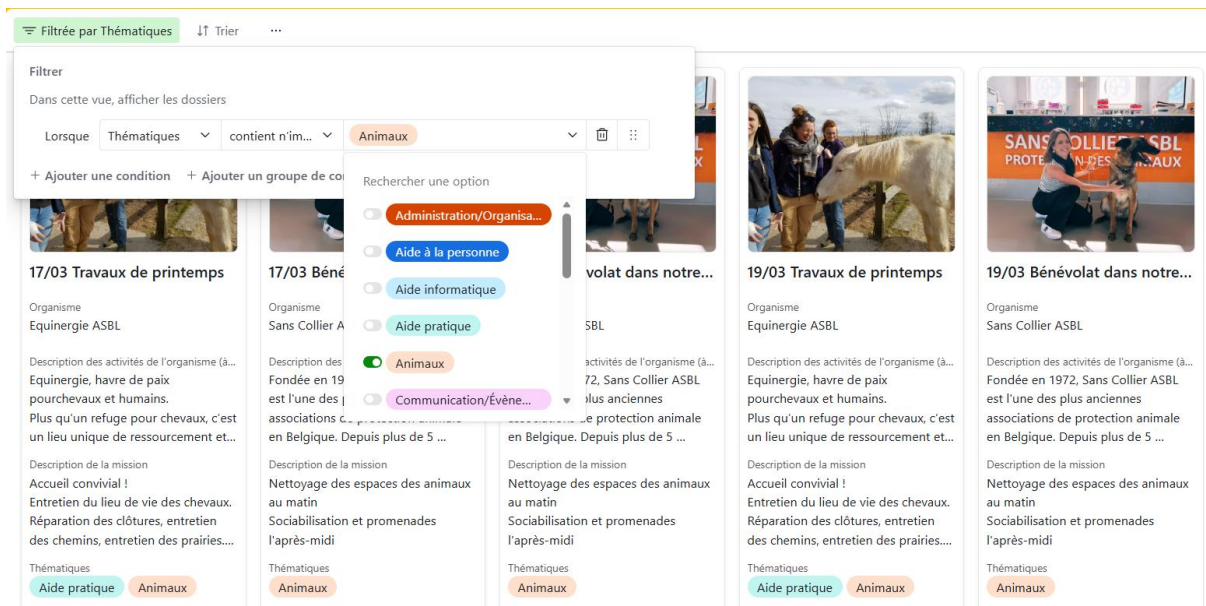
Filtrée par Thématiques   Trier   ···

Filtrer

Dans cette vue, afficher les dossiers

Lorsque   Thématiques   contient n'im…   Animaux

+ Ajouter une condition   + Ajouter un groupe de co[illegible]

Rechercher une option

Administration/Organisa…

Aide à la personne

Aide informatique

Aide pratique

Animaux

Communication/Évène…

SANS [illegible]OLLIER ASBL
PROTE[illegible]N DES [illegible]AUX

17/03 Travaux de printemps

Organisme
Equinergie ASBL

Description des activités de l'organisme (à…
Equinergie, havre de paix pourchevaux et humains.
Plus qu'un refuge pour chevaux, c'est un lieu unique de ressourcement et…

Description de la mission
Accueil convivial !
Entretien du lieu de vie des chevaux.
Réparation des clôtures, entretien des chemins, entretien des prairies.…

Thématiques
Aide pratique   Animaux

17/03 Béné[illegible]

Organisme
Sans Collier A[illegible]

Description des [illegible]
Fondée en 19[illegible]
est l'une des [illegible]
associations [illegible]
en Belgique. Depuis plus de 5 …

Description de la mission
Nettoyage des espaces des animaux au matin
Sociabilisation et promenades l'après-midi

Thématiques
Animaux

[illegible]volat dans notre…

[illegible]SBL

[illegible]ctivités de l'organisme (à…
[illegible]972, Sans Collier ASBL
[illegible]lus anciennes
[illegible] de protection animale
en Belgique. Depuis plus de 5 …

Description de la mission
Nettoyage des espaces des animaux au matin
Sociabilisation et promenades l'après-midi

Thématiques
Animaux

19/03 Travaux de printemps

Organisme
Equinergie ASBL

Description des activités de l'organisme (à…
Equinergie, havre de paix pourchevaux et humains.
Plus qu'un refuge pour chevaux, c'est un lieu unique de ressourcement et…

Description de la mission
Accueil convivial !
Entretien du lieu de vie des chevaux.
Réparation des clôtures, entretien des chemins, entretien des prairies.…

Thématiques
Aide pratique   Animaux

19/03 Bénévolat dans notre…

Organisme
Sans Collier ASBL

Description des activités de l'organisme (à…
Fondée en 1972, Sans Collier ASBL est l'une des plus anciennes associations de protection animale en Belgique. Depuis plus de 5 …

Description de la mission
Nettoyage des espaces des animaux au matin
Sociabilisation et promenades l'après-midi

Thématiques
Animaux